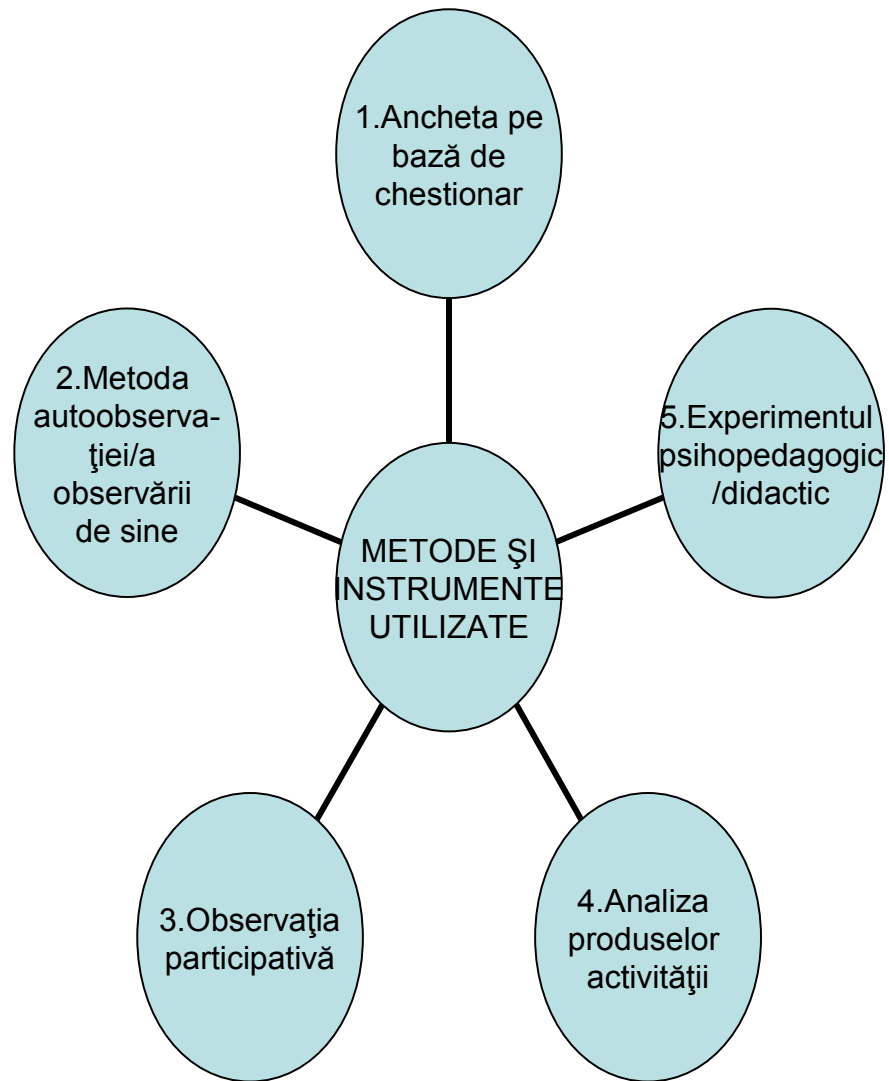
1.Ancheta pe bază de chestionar

2.Metoda autoobservaţiei/a observării de sine

5.Experimentul psihopedagogic /didactic

METODE ŞI INSTRUMENTE UTILIZATE

3.Observaţia participativă

4.Analiza produselor activităţii